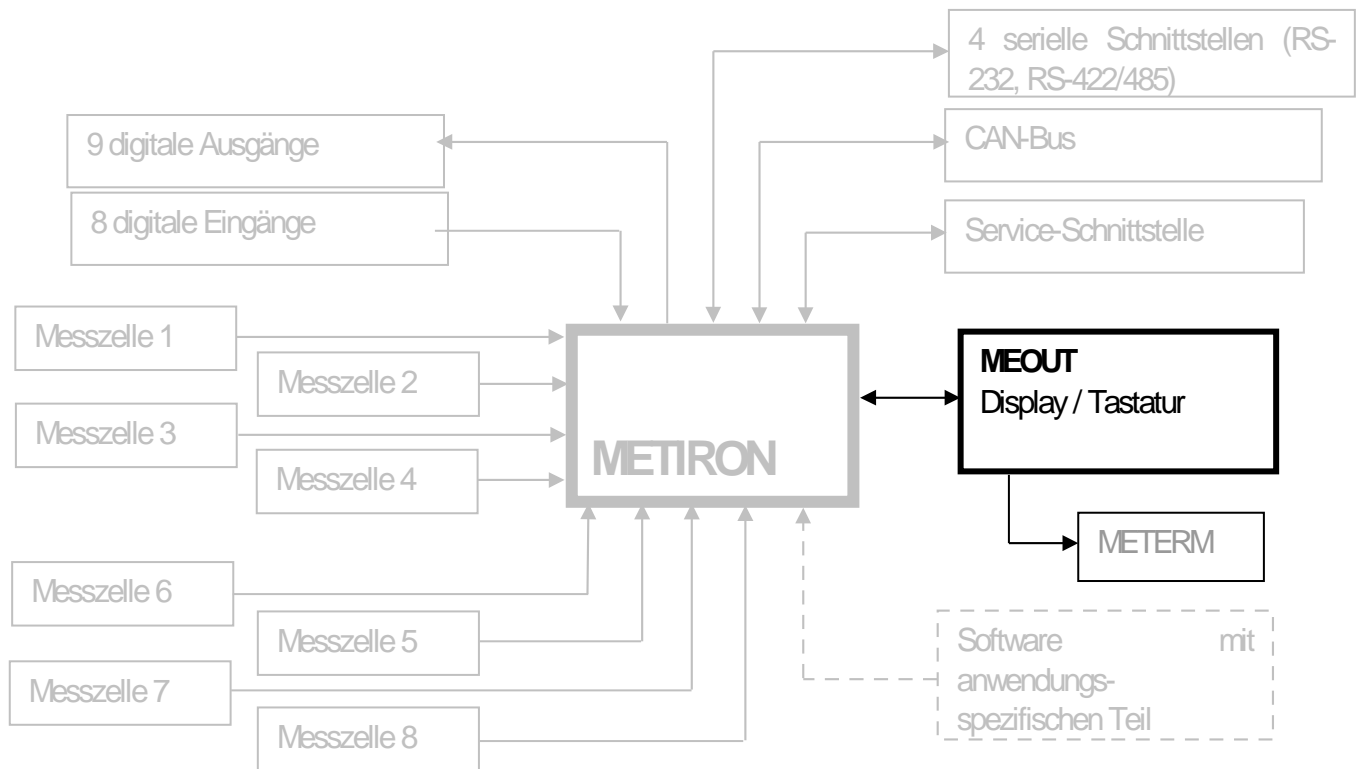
4 serielle Schnittstellen (RS-232, RS-422/485)

9 digitale Ausgänge

CAN-Bus

8 digitale Eingänge

Service-Schnittstelle

Messzelle 1

Messzelle 2

MEOUT
Display / Tastatur

Messzelle 3

METIRON

Messzelle 4

METERM

Messzelle 6

Messzelle 5

Software mit anwendungsspezifischen Teil

Messzelle 7

Messzelle 8